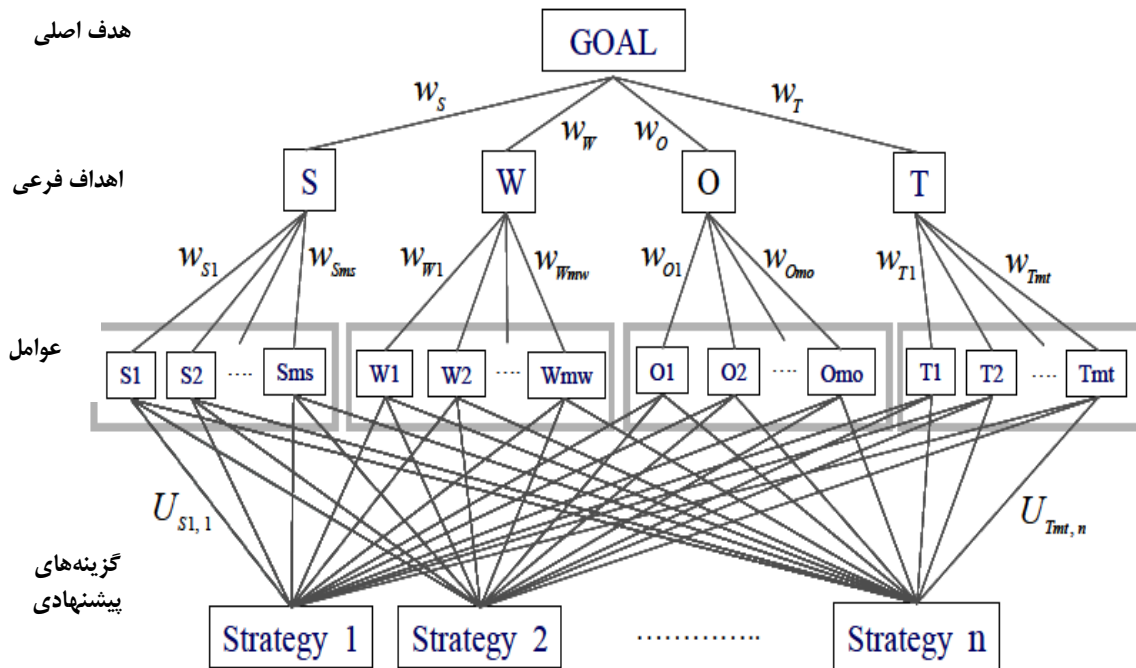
هدف اصلی

GOAL

$w_S$ $w_W$ $w_O$ $w_T$

اهداف فرعی

S W O T

$w_{S1}$ $w_{Sms}$ $w_{W1}$ $w_{Wmw}$ $w_{O1}$ $w_{Omo}$ $w_{T1}$ $w_{Tmt}$

عوامل

S1 S2 .... Sms W1 W2 .... Wmw O1 O2 .... Omo T1 T2 .... Tmt

$U_{S1,1}$ $U_{Tmt,n}$

گزینه‌های پیشنهادی

Strategy 1 Strategy 2 ............ Strategy n